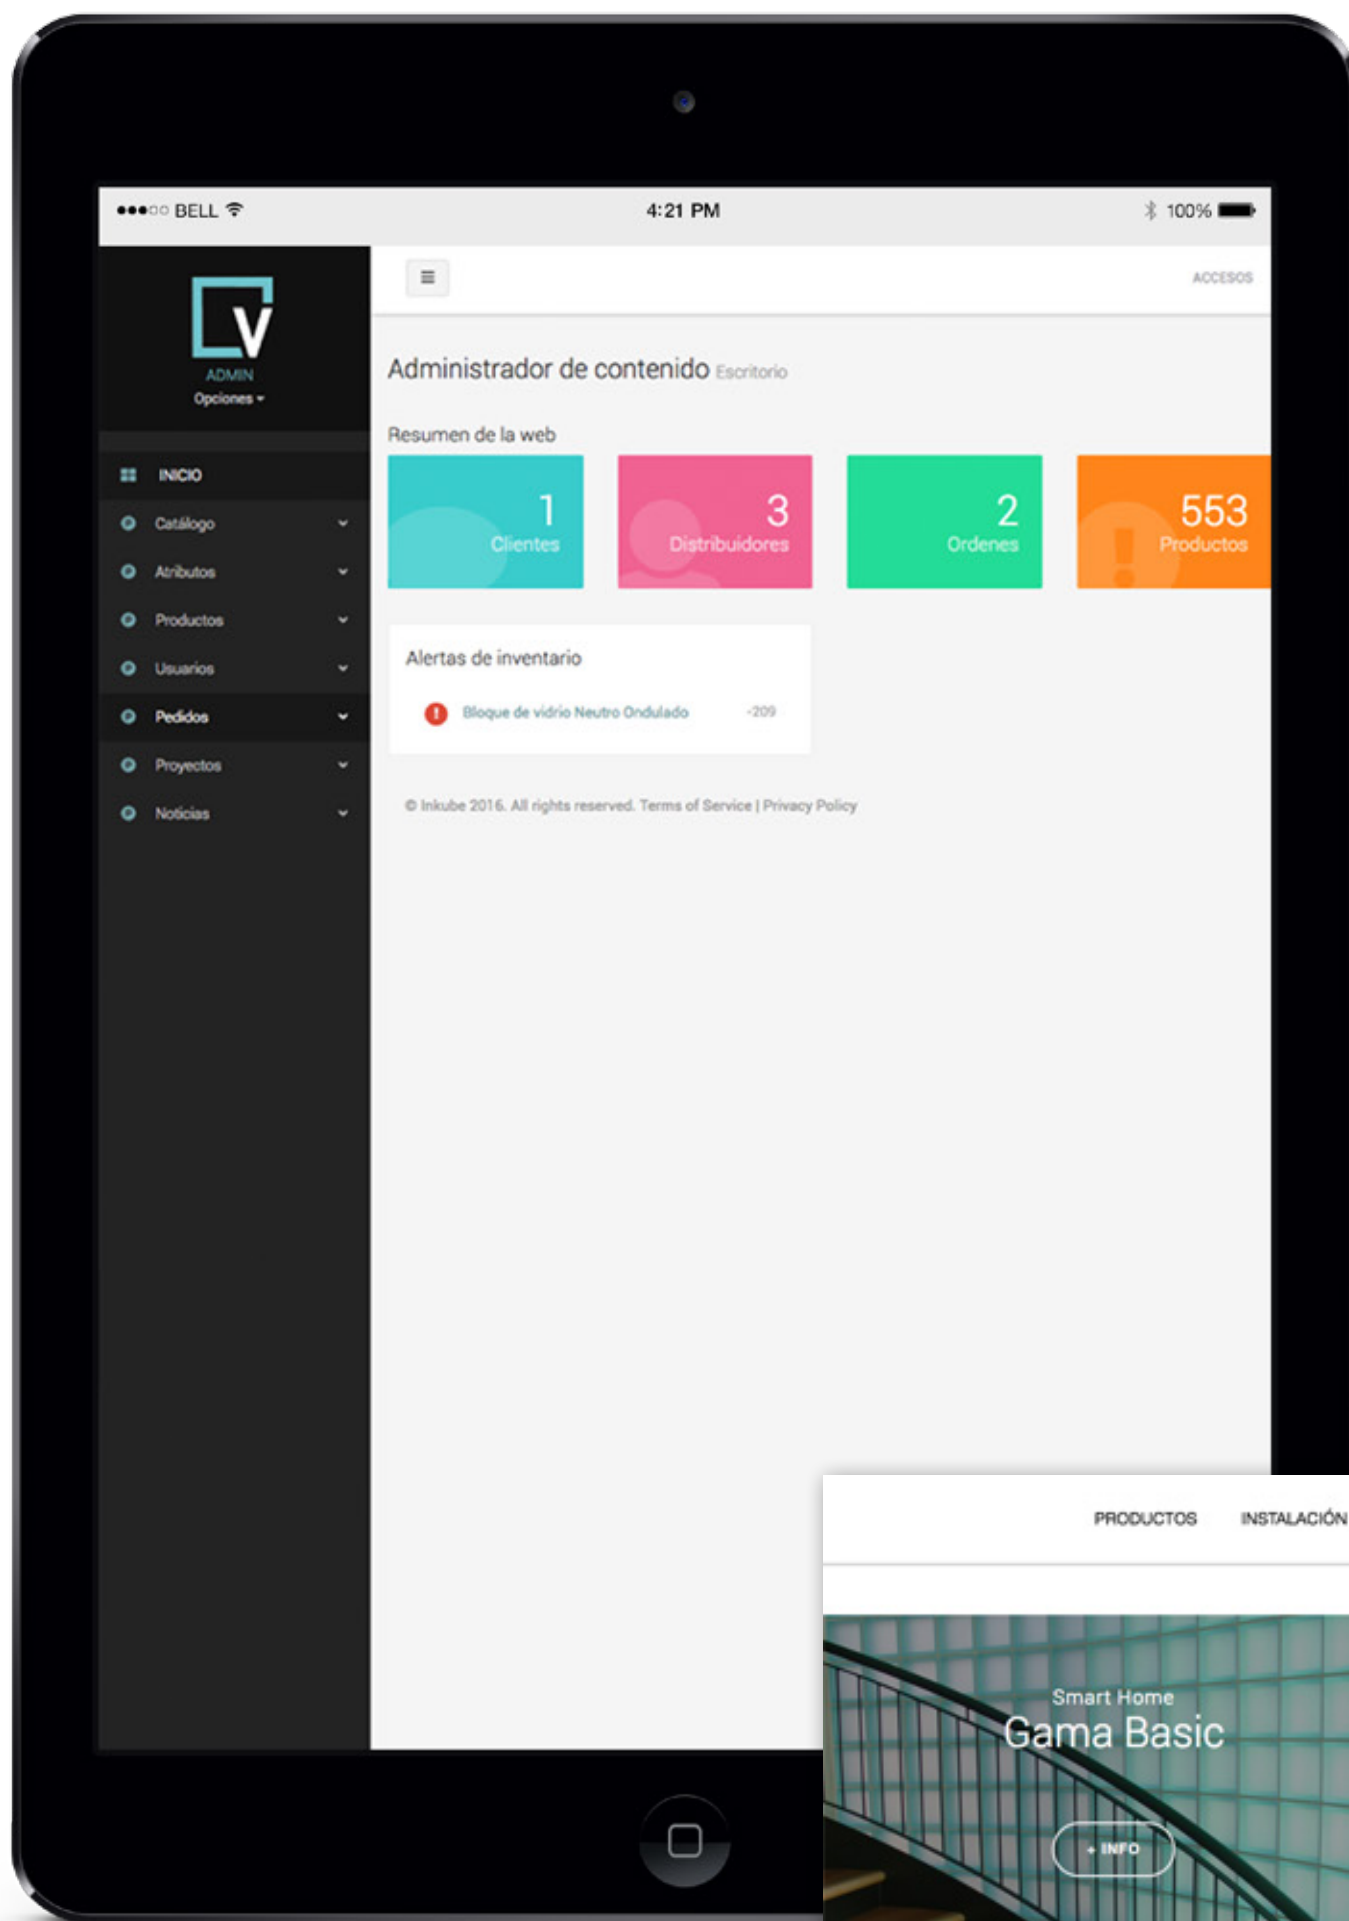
●●●○○ BELL 4:21 PM 100%

V
ADMIN
Opciones

INICIO
Catálogo
Atributos
Productos
Usuarios
Pedidos
Proyectos
Noticias

ACCESOS

Administrador de contenido Escritorio

Resumen de la web

1 Clientes

3 Distribuidores

2 Ordenes

553 Productos

Alertas de inventario

Bloque de vidrio Neutro Ondulado -209

© Inkube 2016. All rights reserved. Terms of Service | Privacy Policy

PRODUCTOS INSTALACIÓN

Smart Home
Gama Basic

+ INFO